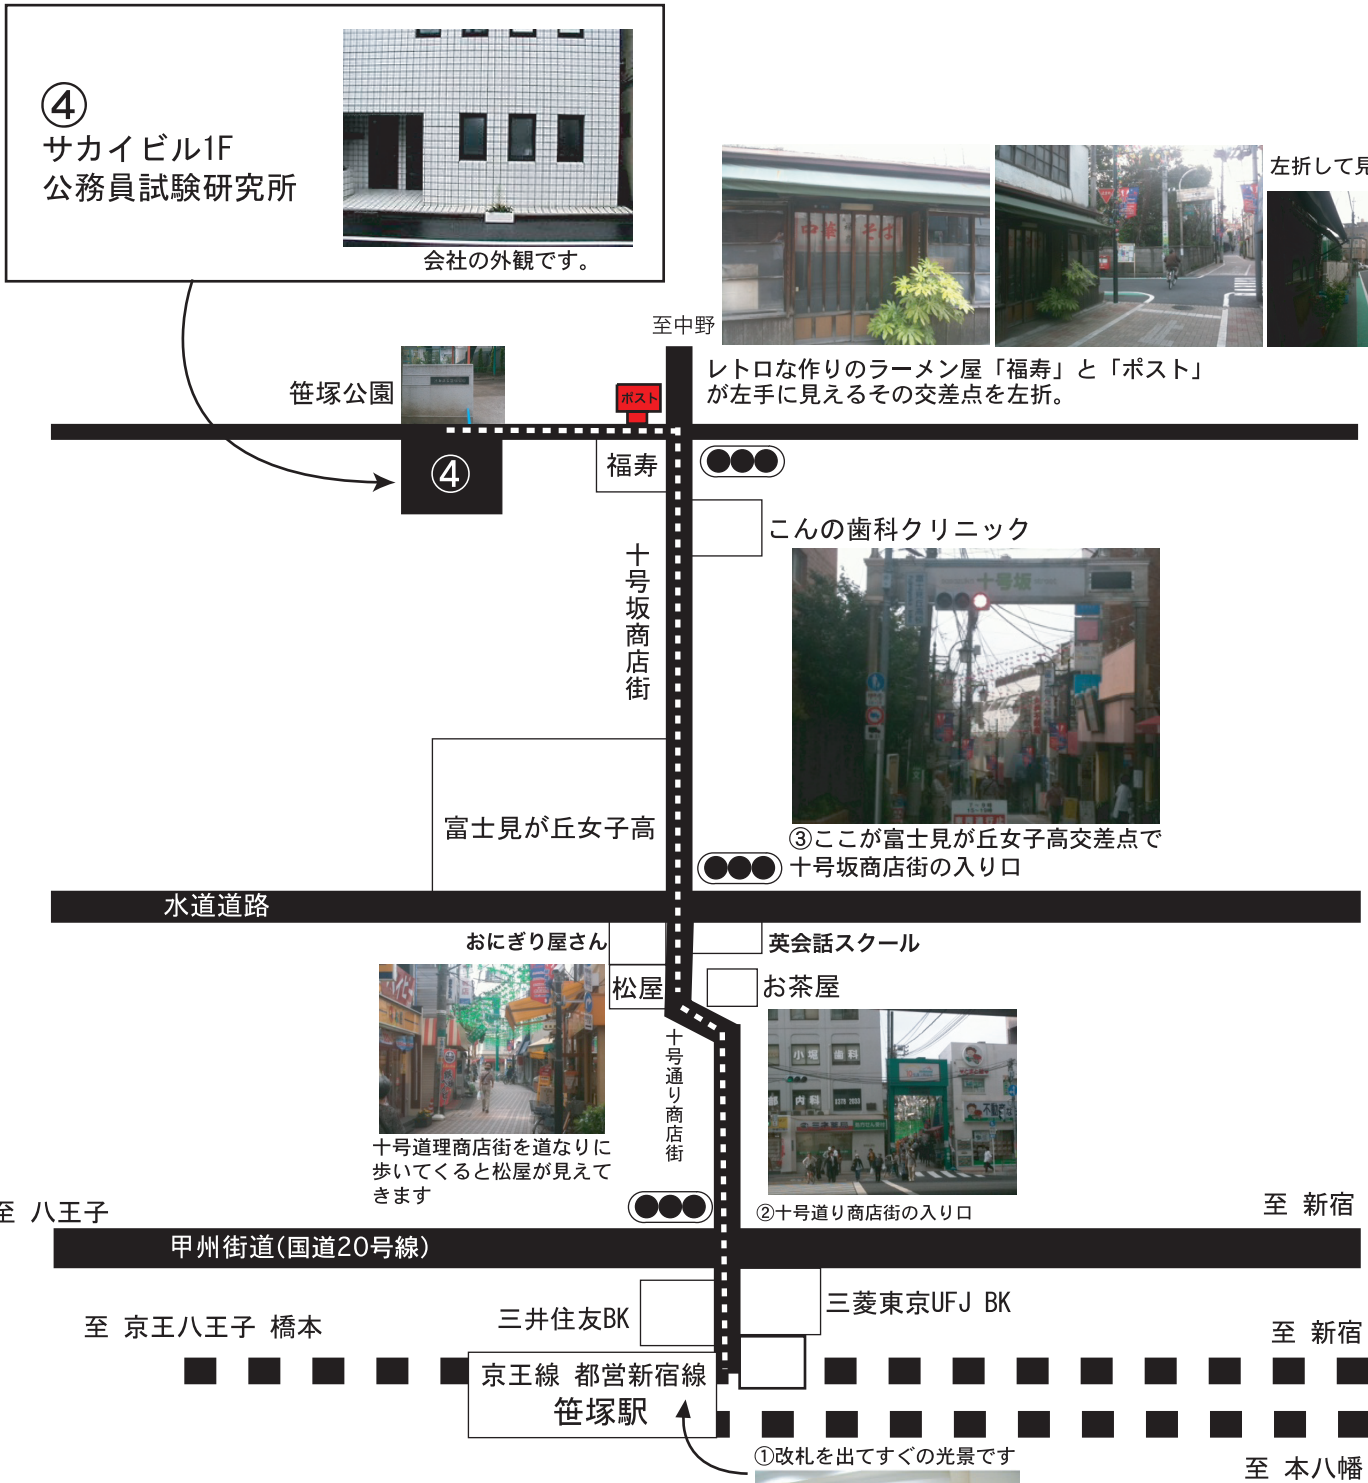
④
サカイビル1F
公務員試験研究所

会社の外観です。

左折して見

至中野

レトロな作りのラーメン屋「福寿」と「ポスト」が左手に見えるその交差点を左折。

笹塚公園

ポスト

④

福寿

こんの歯科クリニック

十号坂商店街

富士見が丘女子高

③ここが富士見が丘女子高交差点で十号坂商店街の入り口

水道道路

おにぎり屋さん

英会話スクール

松屋

お茶屋

十号通り商店街

十号道理商店街を道なりに歩いてくると松屋が見えてきます

②十号道り商店街の入り口

至 八王子

至 新宿

甲州街道(国道20号線)

三井住友BK

三菱東京UFJ BK

至 京王八王子 橋本

至 新宿

京王線 都営新宿線
笹塚駅

①改札を出てすぐの光景です

至 本八幡